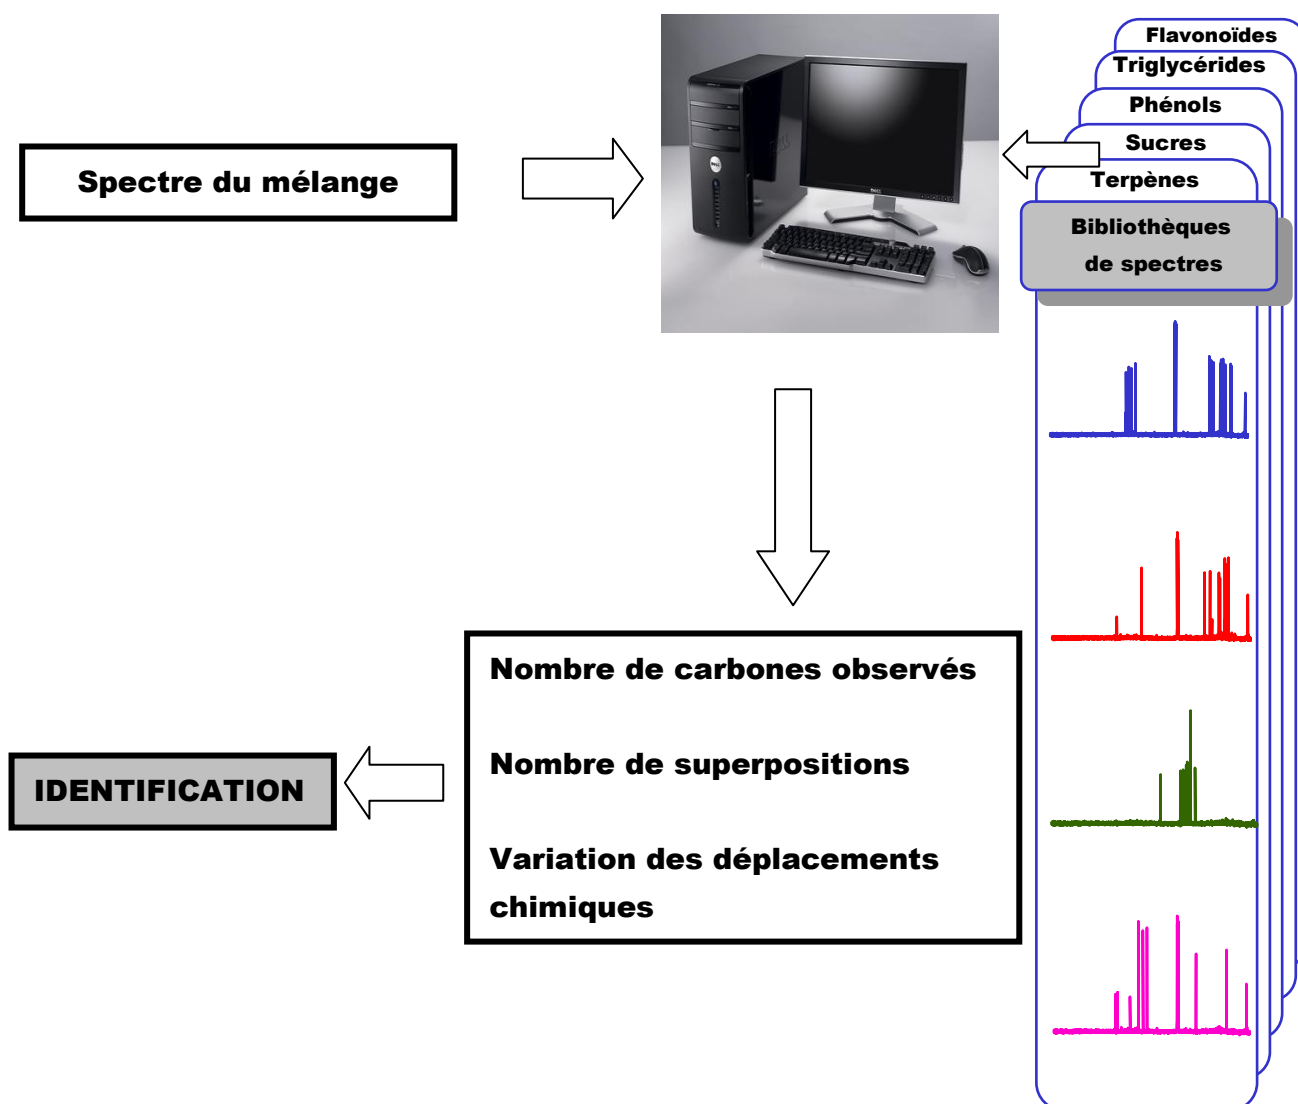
Spectre du mélange

Flavonoïdes
Triglycérides
Phénols
Sucres
Terpènes
Bibliothèques de spectres

Nombre de carbones observés

Nombre de superpositions

Variation des déplacements chimiques

IDENTIFICATION